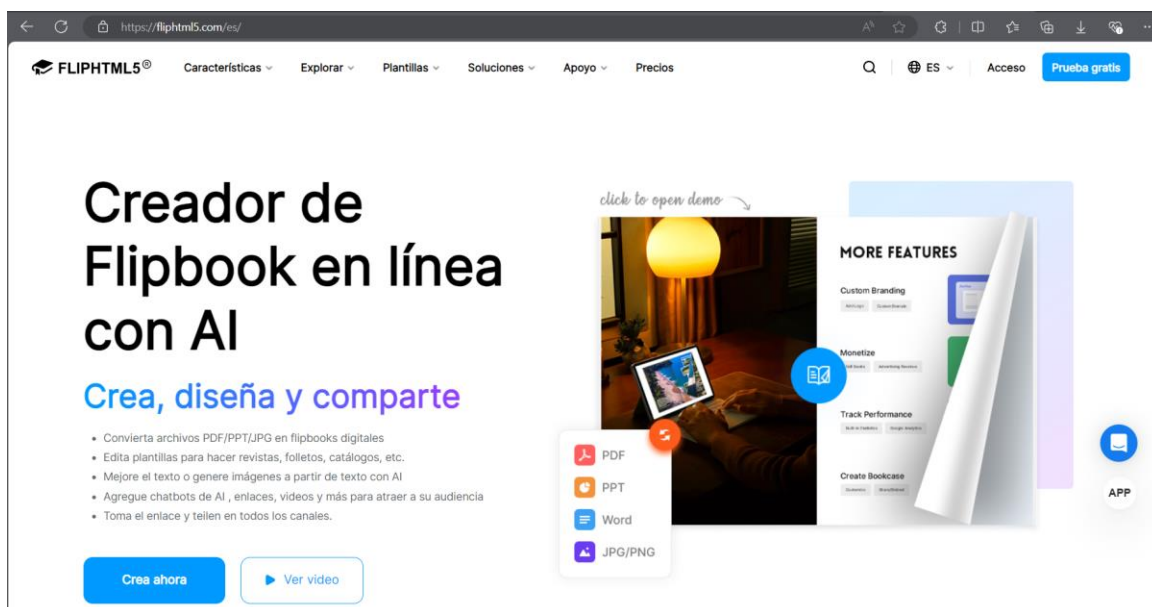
https://fliphtml5.com/es/

FLIPHTML5® Características Explorar Plantillas Soluciones Apoyo Precios ES Acceso Prueba gratis

Creador de Flipbook en línea con AI

Crea, diseña y comparte

- Convierta archivos PDF/PPT/JPG en flipbooks digitales
- Edita plantillas para hacer revistas, folletos, catálogos, etc.
- Mejore el texto o genere imágenes a partir de texto con AI
- Agregue chatbots de AI , enlaces, videos y más para atraer a su audiencia
- Toma el enlace y teilen en todos los canales.

Crea ahora
Ver video

click to open demo

MORE FEATURES

Custom Branding

Monetize

Track Performance

Create Bookcase

PDF
PPT
Word
JPG/PNG

APP